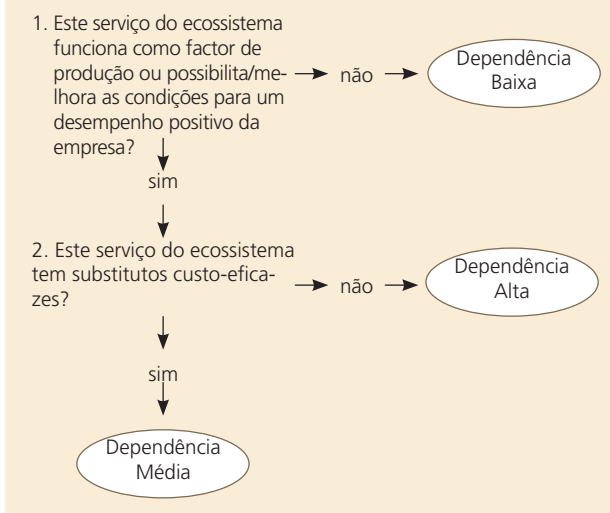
1. Este serviço do ecossistema funciona como factor de produção ou possibilita/melhora as condições para um desempenho positivo da empresa?

não

Dependência Baixa

sim

2. Este serviço do ecossistema tem substitutos custo-eficazes?

não

Dependência Alta

sim

Dependência Média